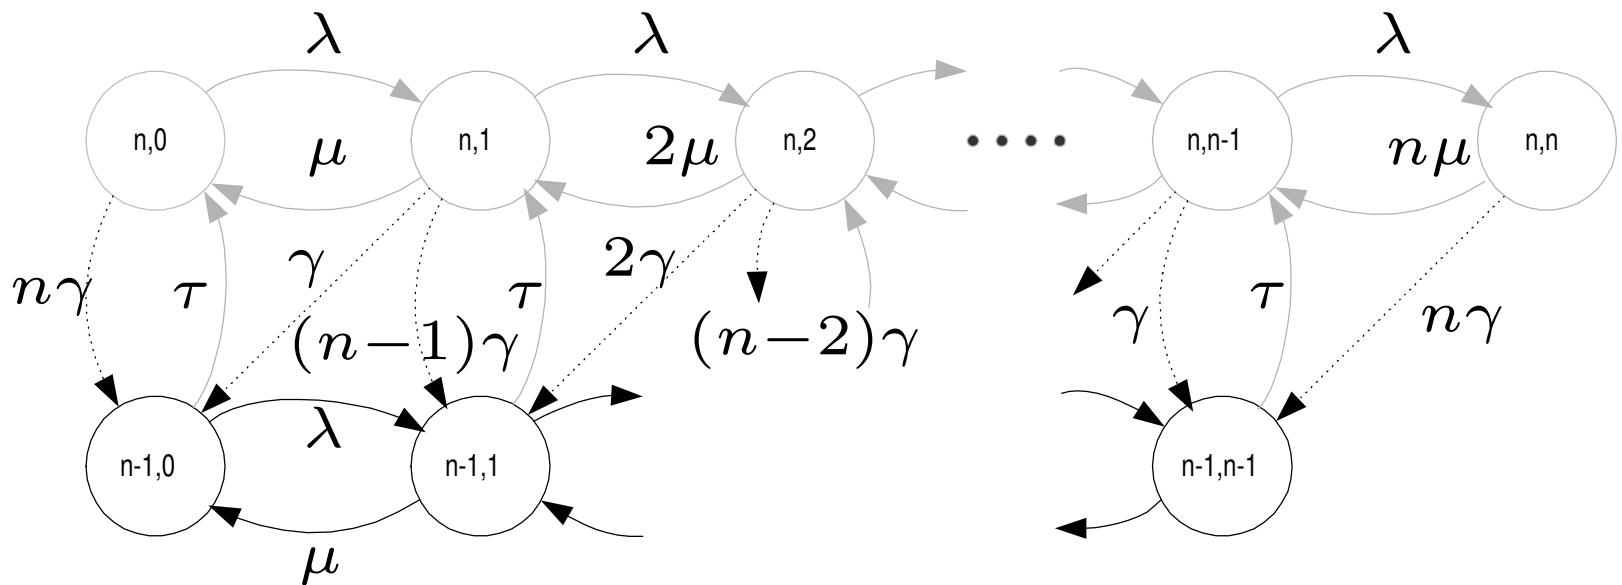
$\lambda$ $\lambda$ $\lambda$

n,0 $\mu$ n,1 $2\mu$ n,2 .... n,n-1 $n\mu$ n,n

$n\gamma$ $\tau$ $\gamma$ $\tau$ $2\gamma$ $(n-1)\gamma$ $(n-2)\gamma$ $\gamma$ $\tau$ $n\gamma$

n-1,0 $\lambda$ n-1,1 n-1,n-1

$\mu$